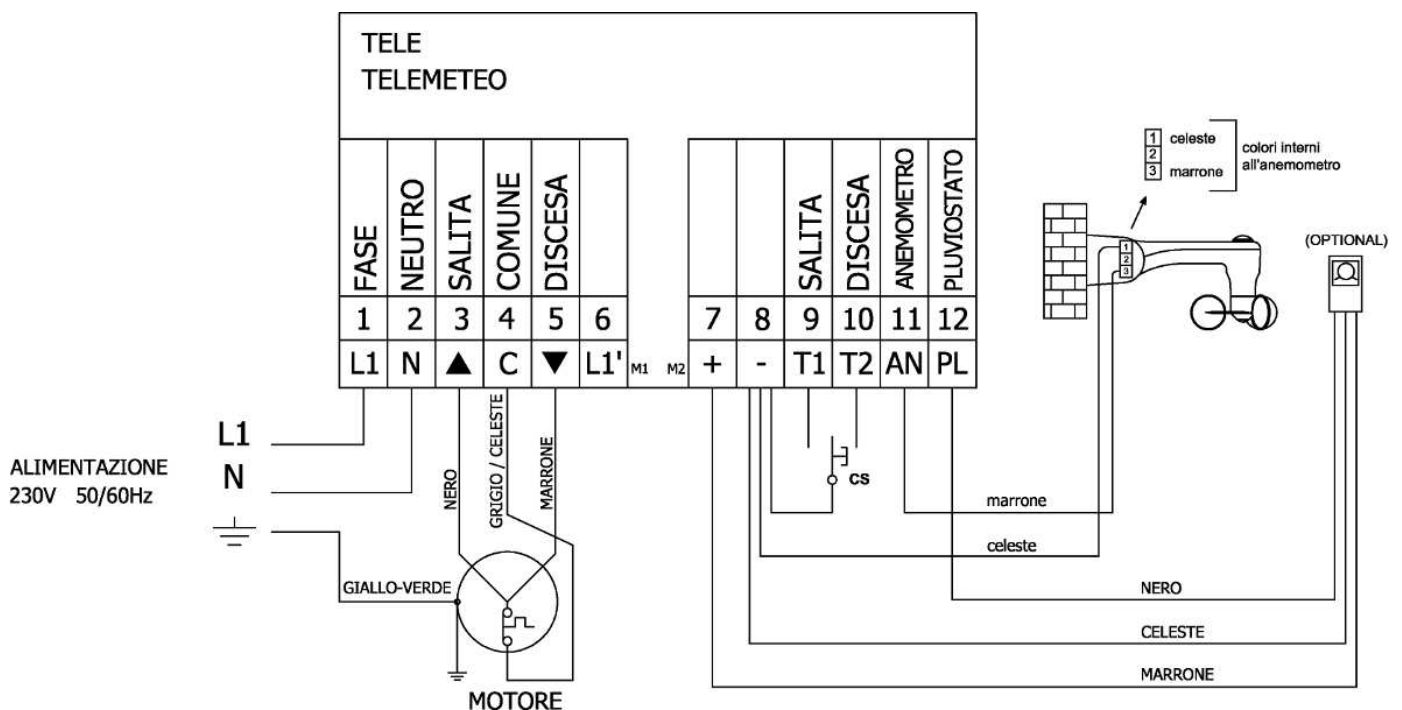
TELE
TELEMETEO

| FASE | NEUTRO | SALITA | COMUNE | DISCESA | | | | SALITA | DISCESA | ANEMOMETRO | PLUVIOSTATO |
|---|---|---|---|---|---|---|---|---|---|---|---|
| 1 | 2 | 3 | 4 | 5 | 6 | 7 | 8 | 9 | 10 | 11 | 12 |
| L1 | N | ▲ | C | ▼ | L1' | + | - | T1 | T2 | AN | PL |

M1 M2

1 celeste
2
3 marrone
colori interni all'anemometro

(OPTIONAL)

L1
N
ALIMENTAZIONE
230V 50/60Hz

NERO
GRIGIO / CELESTE
MARRONE
GIALLO-VERDE
MOTORE

CS

marrone
celeste
NERO
CELESTE
MARRONE